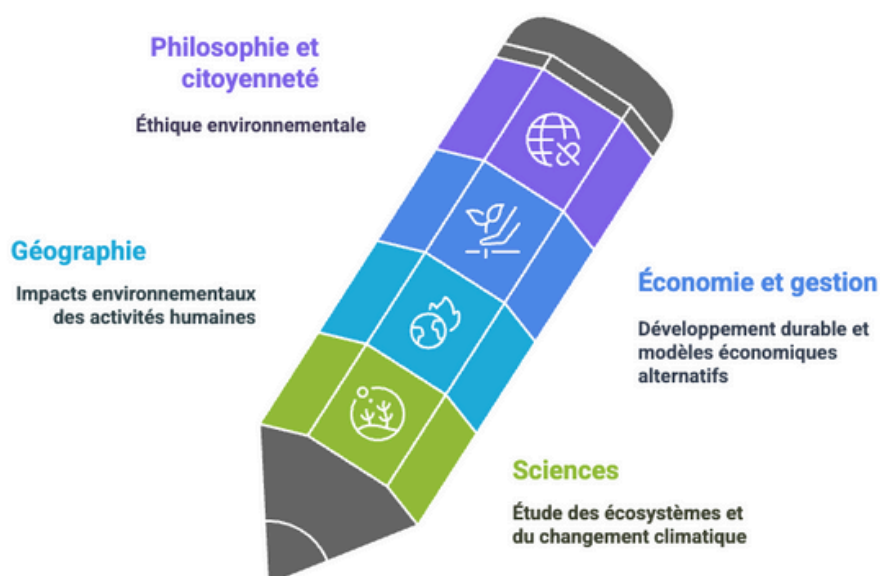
Philosophie et citoyenneté

Éthique environnementale

Géographie

Impacts environnementaux des activités humaines

Économie et gestion

Développement durable et modèles économiques alternatifs

Sciences

Étude des écosystèmes et du changement climatique